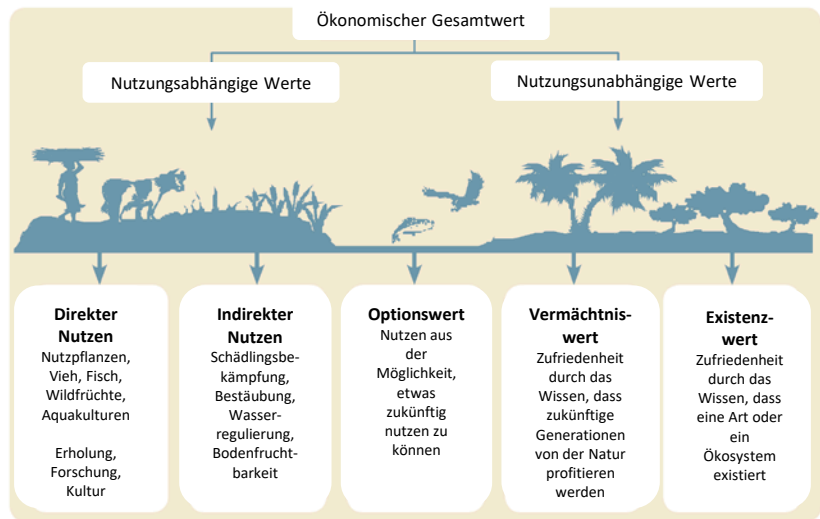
Ökonomischer Gesamtwert

Nutzungsabhängige Werte

Nutzungsunabhängige Werte

**Direkter Nutzen**
Nutzpflanzen, Vieh, Fisch, Wildfrüchte, Aquakulturen

Erholung, Forschung, Kultur

**Indirekter Nutzen**
Schädlingsbekämpfung, Bestäubung, Wasserregulierung, Bodenfruchtbarkeit

**Optionswert**
Nutzen aus der Möglichkeit, etwas zukünftig nutzen zu können

**Vermächtniswert**
Zufriedenheit durch das Wissen, dass zukünftige Generationen von der Natur profitieren werden

**Existenzwert**
Zufriedenheit durch das Wissen, dass eine Art oder ein Ökosystem existiert